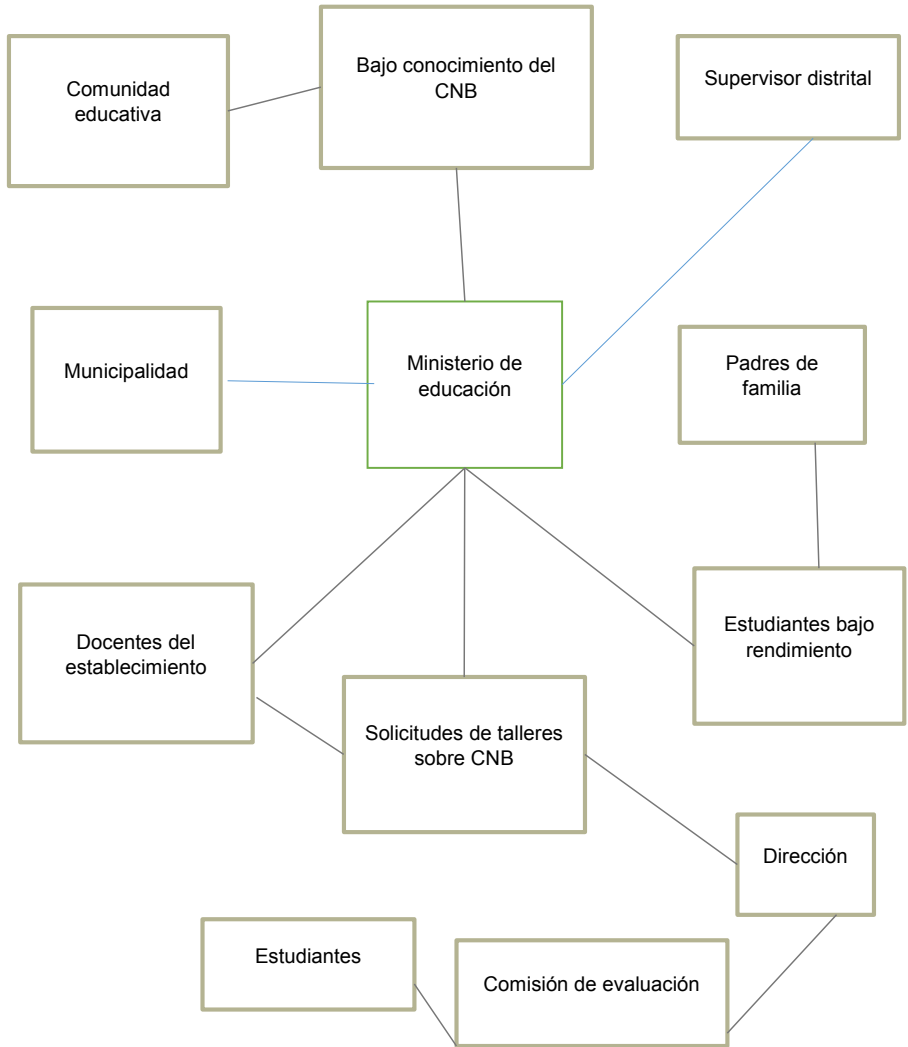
Comunidad educativa

Bajo conocimiento del CNB

Supervisor distrital

Municipalidad

Ministerio de educación

Padres de familia

Docentes del establecimiento

Estudiantes bajo rendimiento

Solicitudes de talleres sobre CNB

Dirección

Estudiantes

Comisión de evaluación